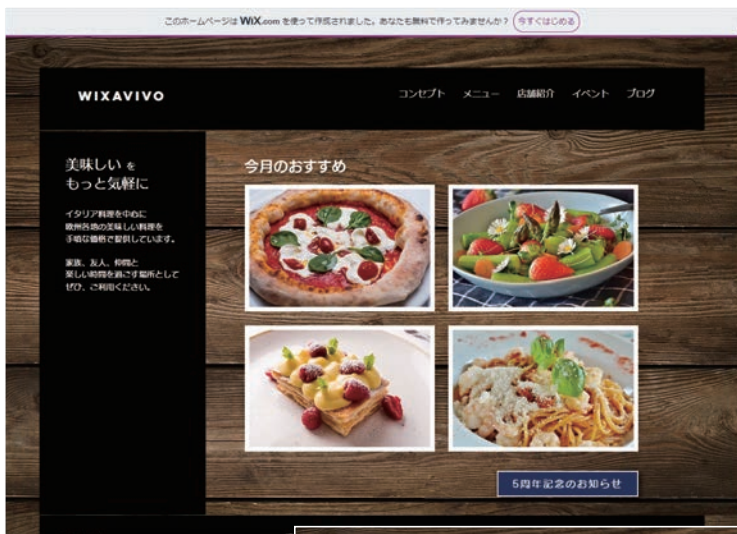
このホームページは WiX.com を使って作成されました。あなたも無料で作ってみませんか？ 今すぐはじめる

WIXAVIVO

コンセプト　メニュー　店舗紹介　イベント　ブログ

美味しい を
もっと気軽に

イタリア料理を中心に
欧州各地の美味しい料理を
手頃な価格でご提供しています。

家族、友人、仲間と
楽しい時間を過ごす場所として
ぜひ、ご利用ください。

今月のおすすめ

5周年記念のお知らせ